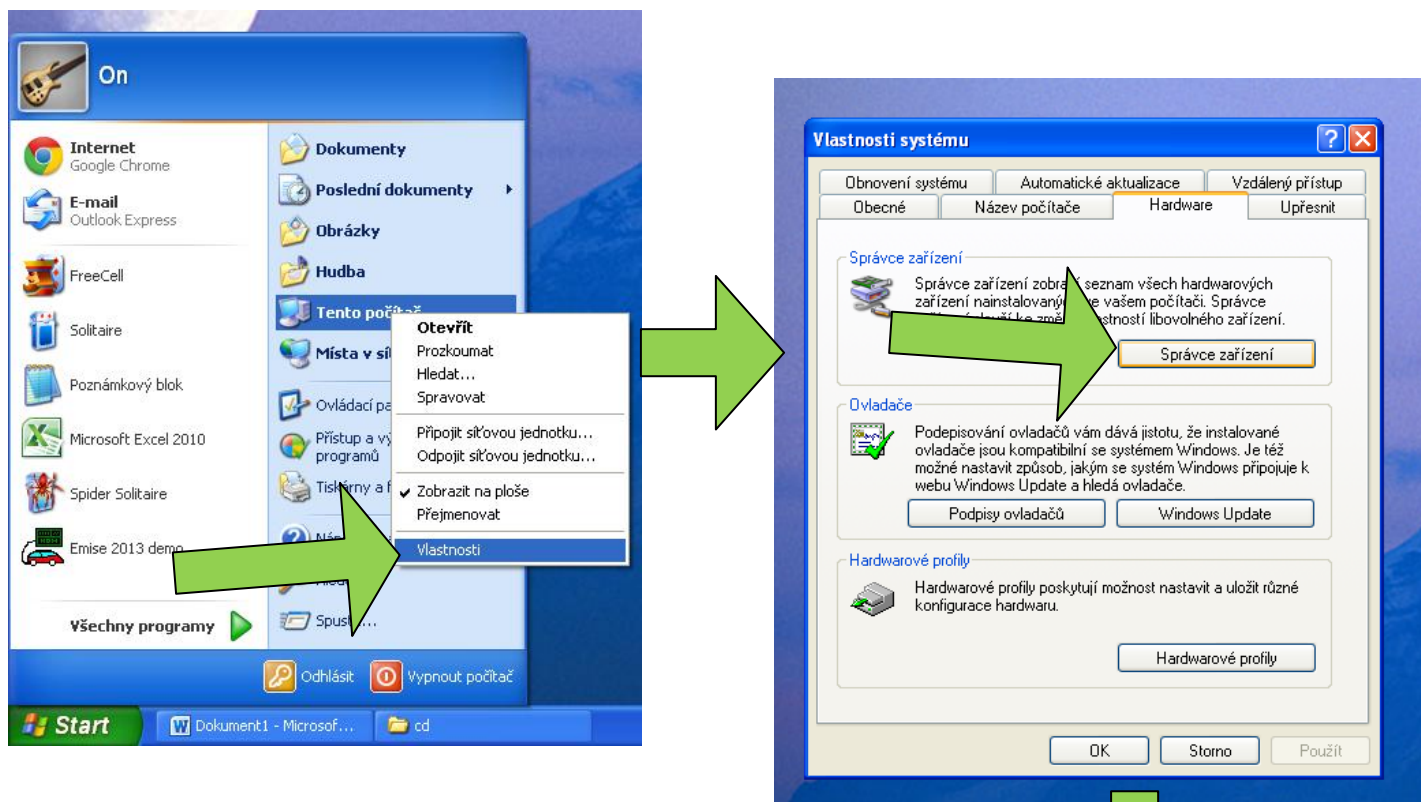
On

Internet
Google Chrome

E-mail
Outlook Express

FreeCell

Solitaire

Poznámkový blok

Microsoft Excel 2010

Spider Solitaire

Emise 2013 demo

Všechny programy

Dokumenty

Poslední dokumenty

Obrázky

Hudba

Tento počítač

Místa v sí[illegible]

Ovládací pa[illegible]

Přístup a v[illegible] programů

Tiskárny a f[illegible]

Náp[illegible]

Hled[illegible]

Spustit...

Otevřít
Prozkoumat
Hledat...
Spravovat
Připojit síťovou jednotku...
Odpojit síťovou jednotku...
Zobrazit na ploše
Přejmenovat
Vlastnosti

Odhlásit
Vypnout počítač

Start
Dokument1 - Microsof...
cd

Vlastnosti systému

Obnovení systému
Automatické aktualizace
Vzdálený přístup
Obecné
Název počítače
Hardware
Upřesnit

Správce zařízení
Správce zařízení zobra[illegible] seznam všech hardwarových zařízení nainstalovaný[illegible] ve vašem počítači. Správce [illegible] ke změ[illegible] vlastností libovolného zařízení.
Správce zařízení

Ovladače
Podepisování ovladačů vám dává jistotu, že instalované ovladače jsou kompatibilní se systémem Windows. Je též možné nastavit způsob, jakým se systém Windows připojuje k webu Windows Update a hledá ovladače.
Podpisy ovladačů
Windows Update

Hardwarové profily
Hardwarové profily poskytují možnost nastavit a uložit různé konfigurace hardwaru.
Hardwarové profily

OK
Storno
Použít